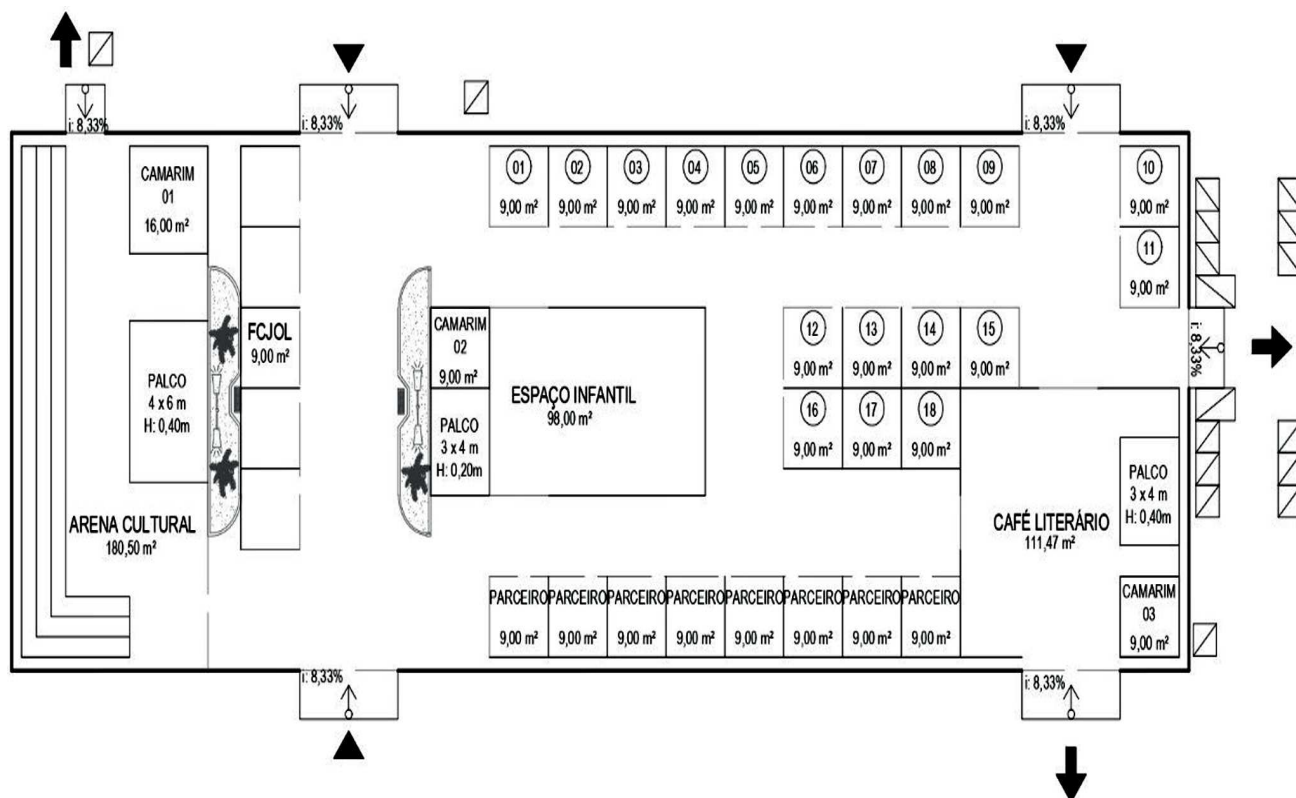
i: 8,33%

i: 8,33%

i: 8,33%

CAMARIM
01
16,00 m²

01
9,00 m²

02
9,00 m²

03
9,00 m²

04
9,00 m²

05
9,00 m²

06
9,00 m²

07
9,00 m²

08
9,00 m²

09
9,00 m²

10
9,00 m²

11
9,00 m²

FCJOL
9,00 m²

CAMARIM
02
9,00 m²

12
9,00 m²

13
9,00 m²

14
9,00 m²

15
9,00 m²

i: 8,33%

PALCO
4 x 6 m
H: 0,40m

ESPAÇO INFANTIL
98,00 m²

PALCO
3 x 4 m
H: 0,20m

16
9,00 m²

17
9,00 m²

18
9,00 m²

PALCO
3 x 4 m
H: 0,40m

ARENA CULTURAL
180,50 m²

CAFÉ LITERÁRIO
111,47 m²

| PARCEIRO | PARCEIRO | PARCEIRO | PARCEIRO | PARCEIRO | PARCEIRO | PARCEIRO | PARCEIRO |
|---|---|---|---|---|---|---|---|
| 9,00 m² | 9,00 m² | 9,00 m² | 9,00 m² | 9,00 m² | 9,00 m² | 9,00 m² | 9,00 m² |

CAMARIM
03
9,00 m²

i: 8,33%

i: 8,33%